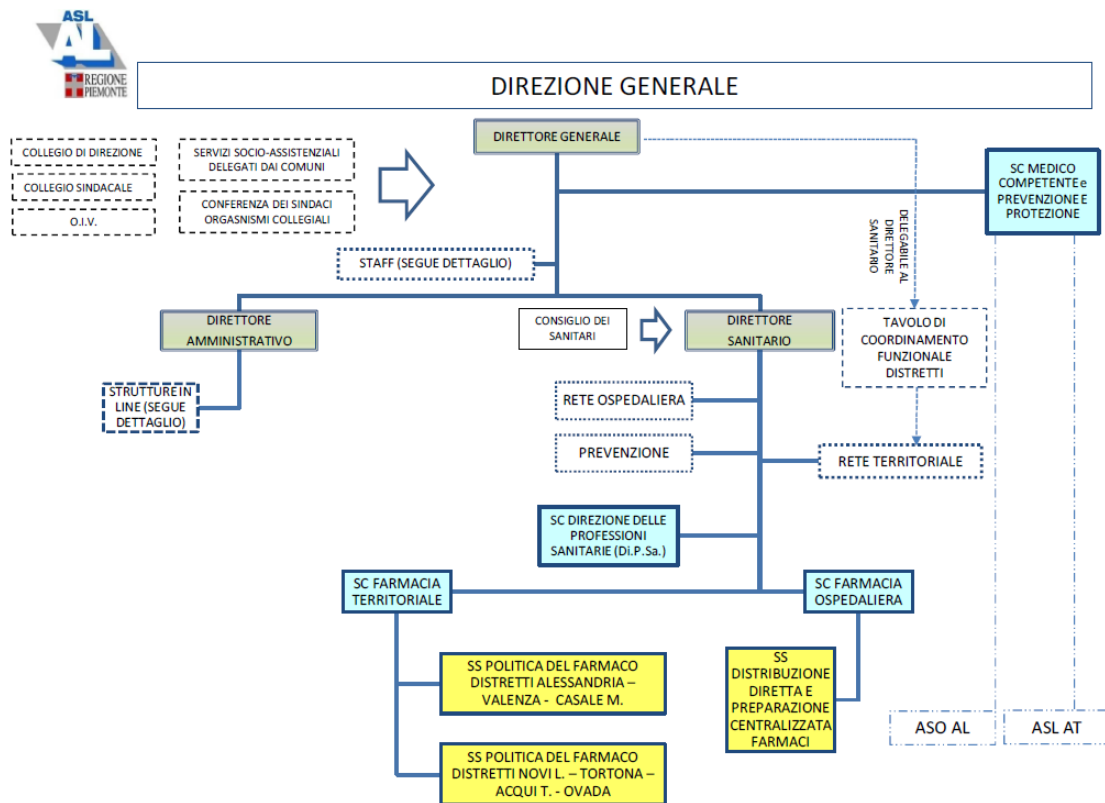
ASL AL
REGIONE PIEMONTE

DIREZIONE GENERALE

COLLEGIO DI DIREZIONE

COLLEGIO SINDACALE

O.I.V.

SERVIZI SOCIO-ASSISTENZIALI DELEGATI DAI COMUNI

CONFERENZA DEI SINDACI ORGASNISMI COLLEGIALI

DIRETTORE GENERALE

SC MEDICO COMPETENTE e PREVENZIONE E PROTEZIONE

DELEGABILE AL DIRETTORE SANITARIO

STAFF (SEGUE DETTAGLIO)

DIRETTORE AMMINISTRATIVO

CONSIGLIO DEI SANITARI

DIRETTORE SANITARIO

TAVOLO DI COORDINAMENTO FUNZIONALE DISTRETTI

STRUTTURE IN LINE (SEGUE DETTAGLIO)

RETE OSPEDALIERA

PREVENZIONE

RETE TERRITORIALE

SC DIREZIONE DELLE PROFESSIONI SANITARIE (Di.P.Sa.)

SC FARMACIA TERRITORIALE

SC FARMACIA OSPEDALIERA

SS POLITICA DEL FARMACO DISTRETTI ALESSANDRIA – VALENZA - CASALE M.

SS DISTRIBUZIONE DIRETTA E PREPARAZIONE CENTRALIZZATA FARMACI

ASO AL

ASL AT

SS POLITICA DEL FARMACO DISTRETTI NOVI L. – TORTONA – ACQUI T. - OVADA